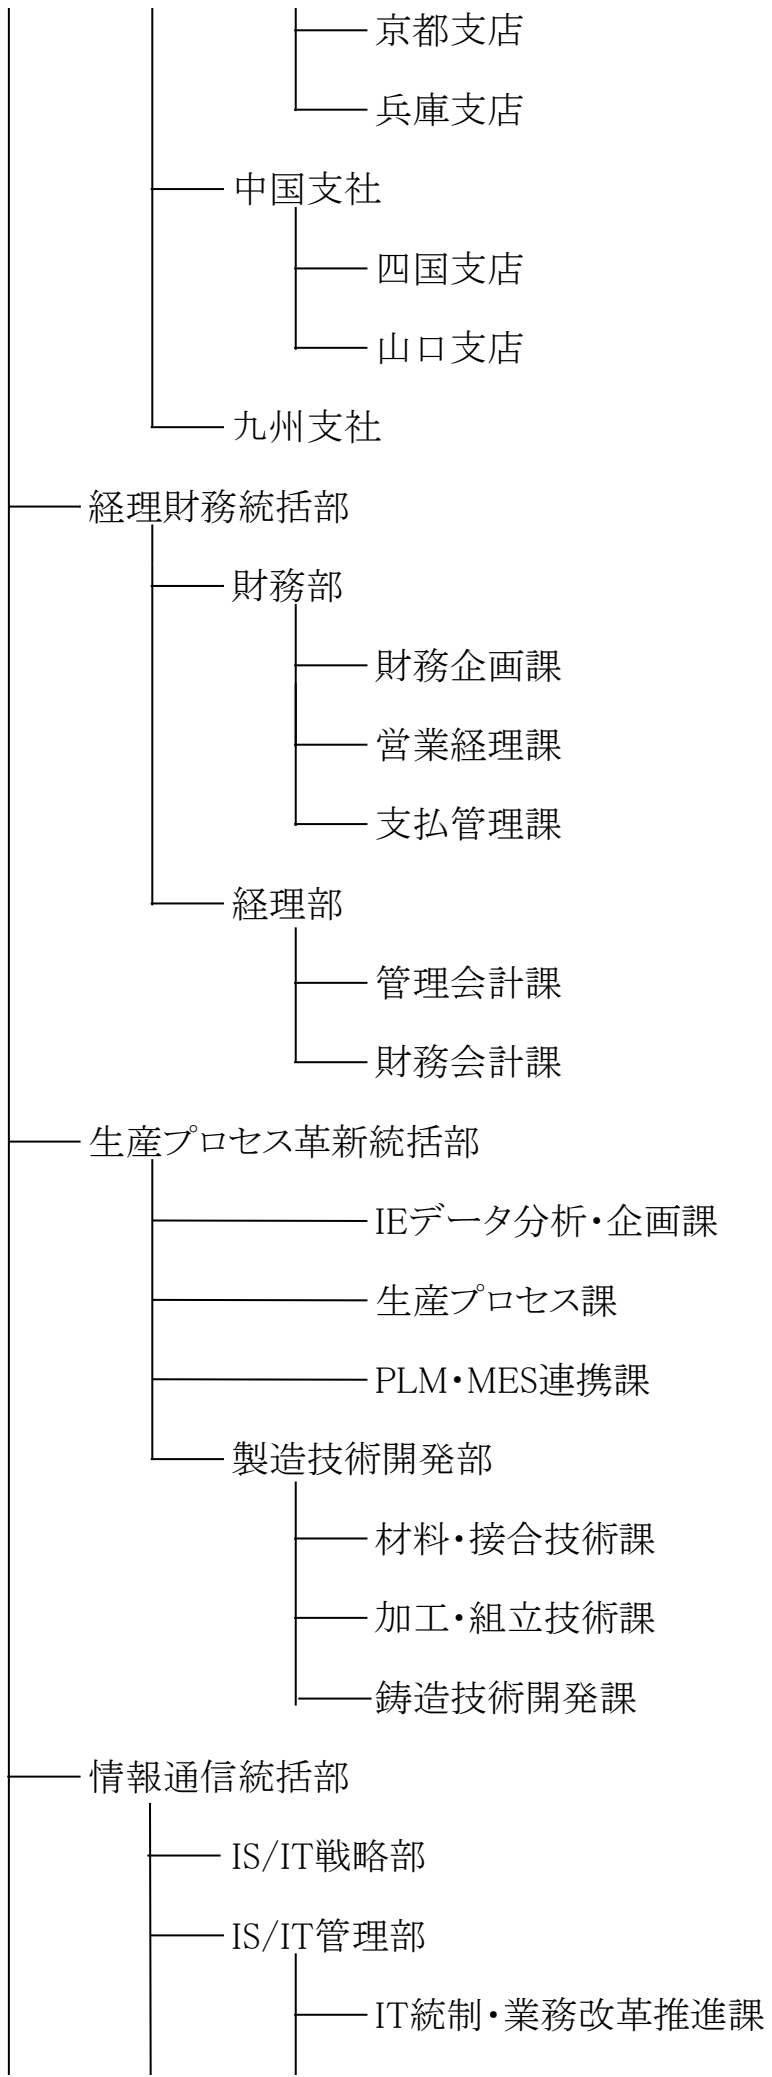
京都支店
兵庫支店
中国支社
四国支店
山口支店
九州支社
経理財務統括部
財務部
財務企画課
営業経理課
支払管理課
経理部
管理会計課
財務会計課
生産プロセス革新統括部
IEデータ分析・企画課
生産プロセス課
PLM・MES連携課
製造技術開発部
材料・接合技術課
加工・組立技術課
鋳造技術開発課
情報通信統括部
IS/IT戦略部
IS/IT管理部
IT統制・業務改革推進課